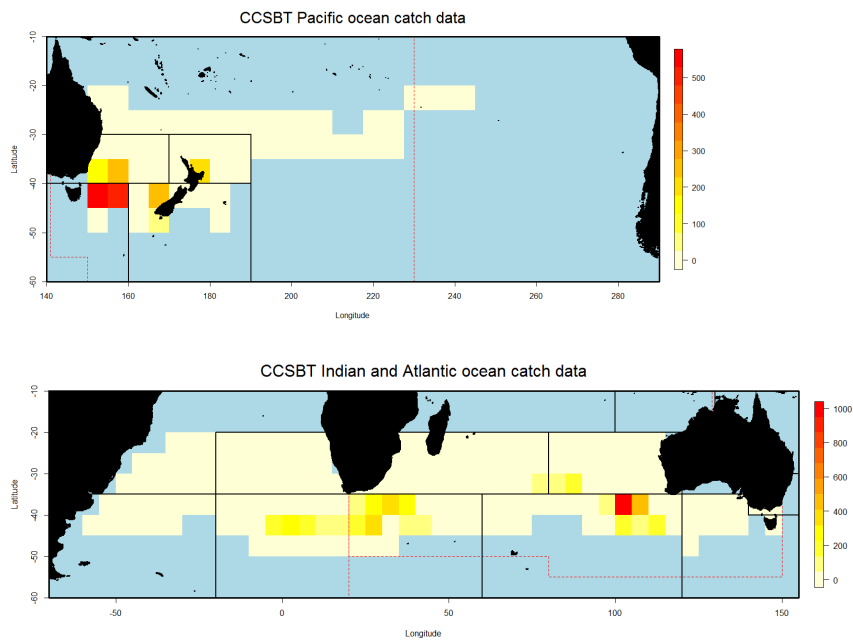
CCSBT Pacific ocean catch data

Latitude

-10
-20
-30
-40
-50
-60

140 160 180 200 220 240 260 280

Longitude

500
400
300
200
100
0

CCSBT Indian and Atlantic ocean catch data

Latitude

-10
-20
-30
-40
-50
-60

-50 0 50 100 150

Longitude

1000
800
600
400
200
0